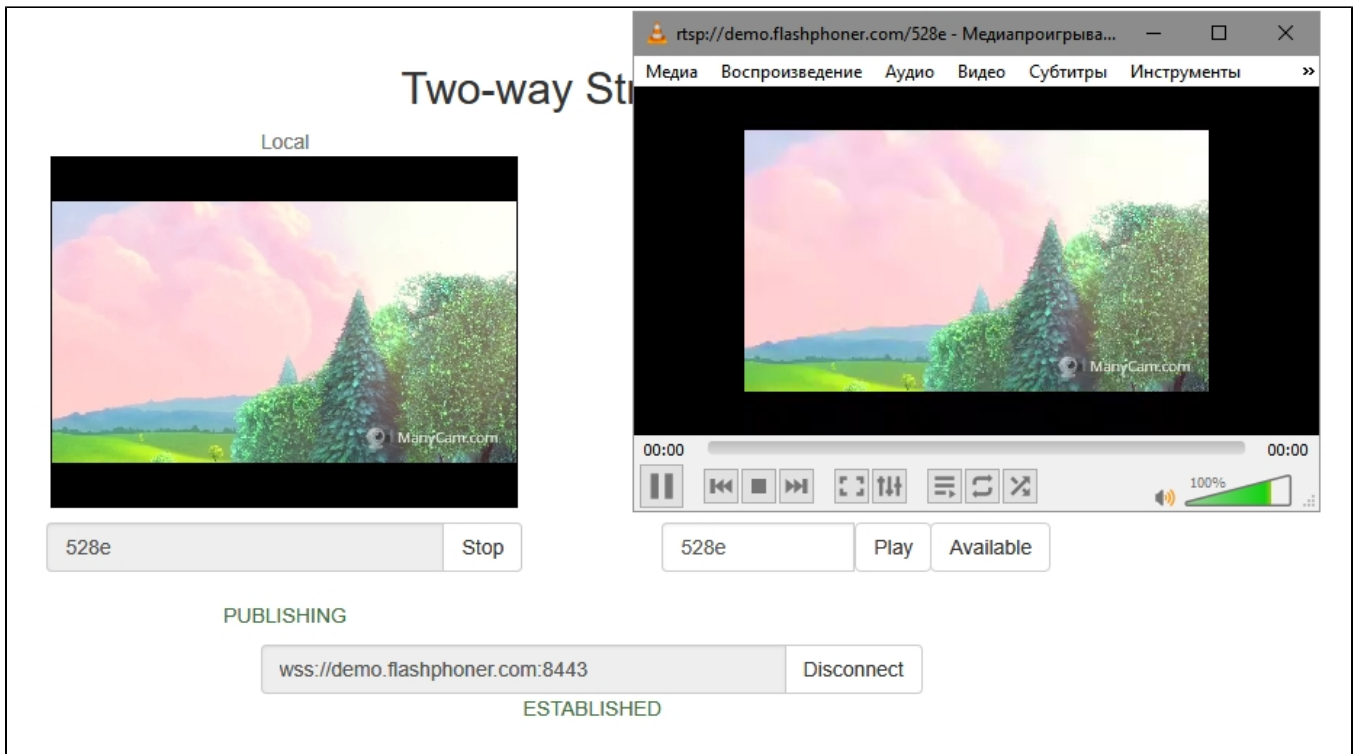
rtsp://demo.flashphoner.com/528e - Медиапроигрыва...

Медиа Воспроизведение Аудио Видео Субтитры Инструменты »

Two-way Str

Local

ManyCam.com

ManyCam.com

00:00

00:00

100%

528e

Stop

528e

Play

Available

PUBLISHING

wss://demo.flashphoner.com:8443

Disconnect

ESTABLISHED